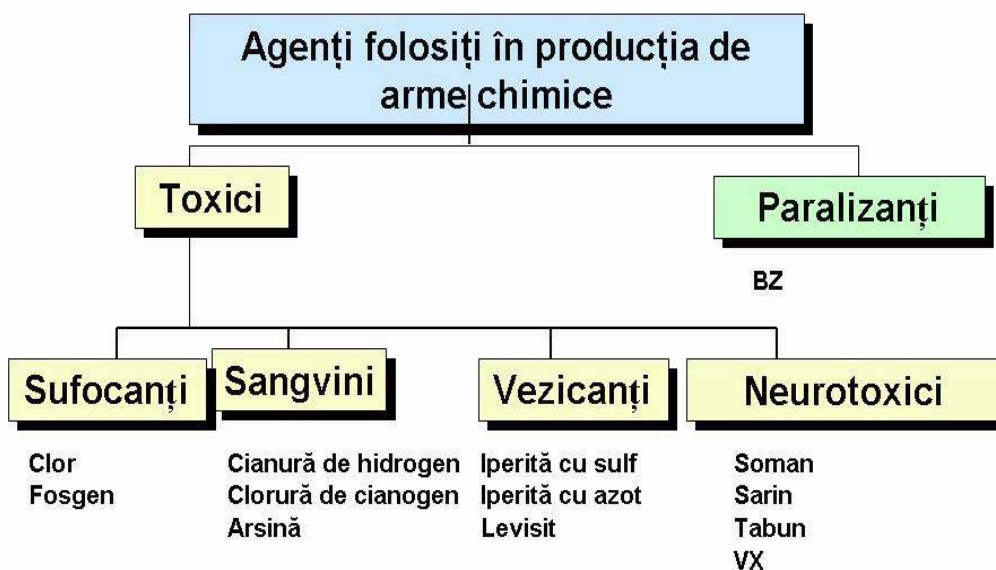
Agenți folosiți în producția de arme chimice

Toxici

Paralizanți

BZ

Sufocanți

Sangvini

Vezicanți

Neurotoxici

Clor
Fosgen

Cianură de hidrogen
Clorură de cianogen
Arsină

Iperită cu sulf
Iperită cu azot
Levisit

Soman
Sarin
Tabun
VX